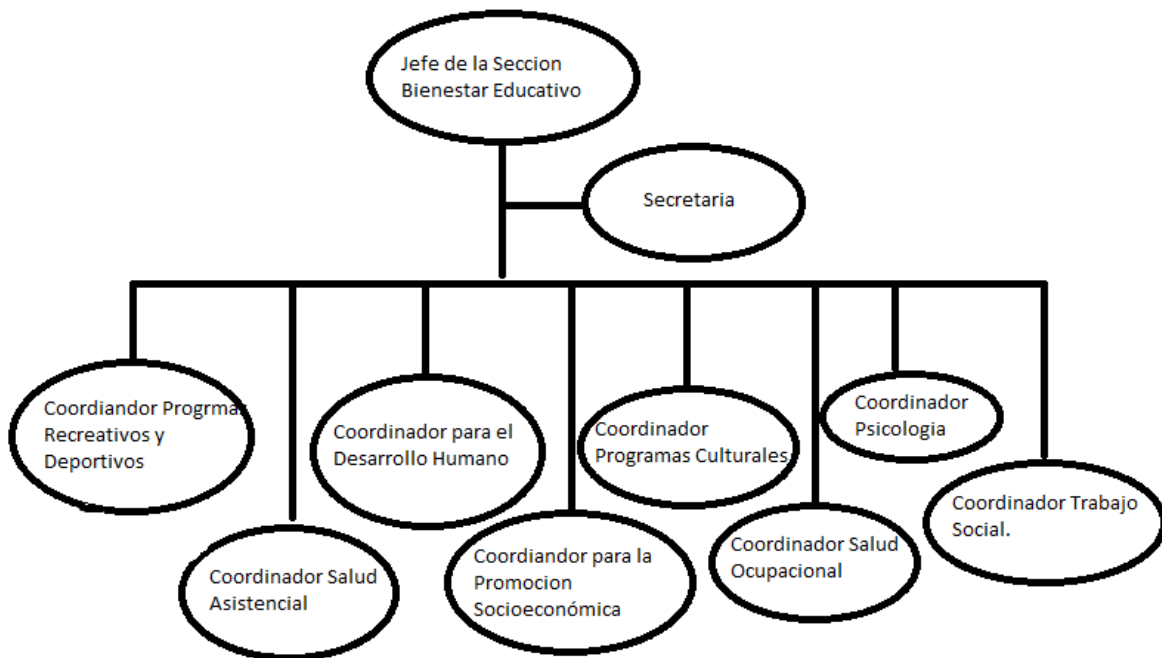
Jefe de la Seccion Bienestar Educativo

Secretaria

Coordiandor Progrmas Recreativos y Deportivos

Coordinador Salud Asistencial

Coordinador para el Desarrollo Humano

Coordiandor para la Promocion Socioeconómica

Coordinador Programas Culturales.

Coordinador Salud Ocupacional

Coordinador Psicologia

Coordinador Trabajo Social.